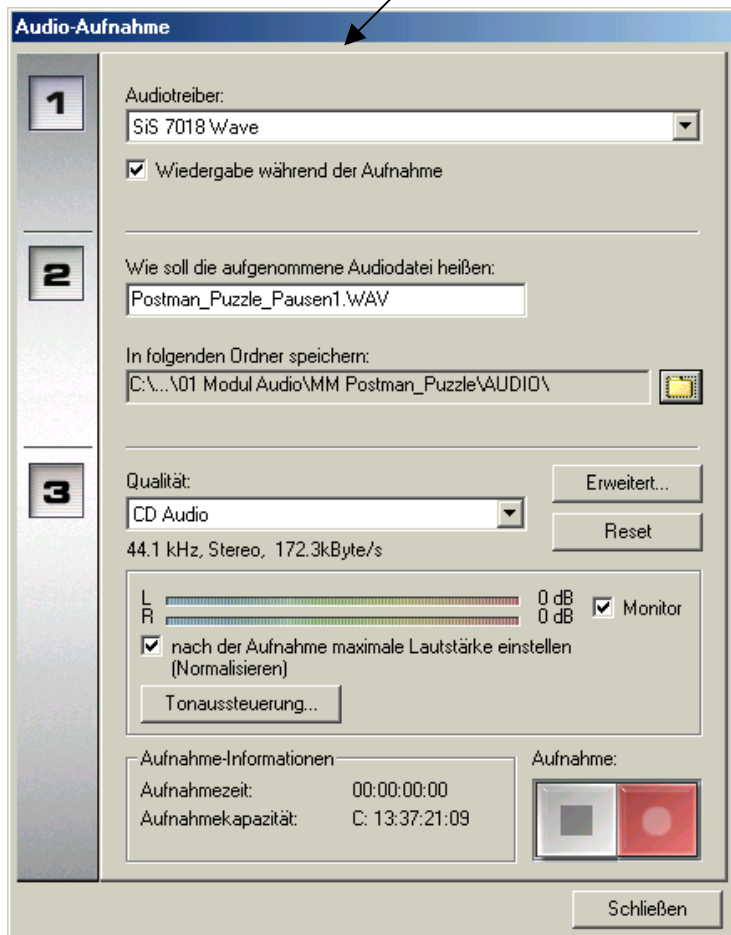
Audio-Aufnahme

1

Audiotreiber:
SiS 7018 Wave

Wiedergabe während der Aufnahme

2

Wie soll die aufgenommene Audiodatei heißen:
Postman_Puzzle_Pausen1.WAV

In folgenden Ordner speichern:
C:\...\01 Modul Audio\MM Postman_Puzzle\AUDIO\

3

Qualität:
CD Audio
44.1 kHz, Stereo, 172.3kByte/s

Erweitert...
Reset

L 0 dB
R 0 dB
Monitor

nach der Aufnahme maximale Lautstärke einstellen (Normalisieren)

Tonaussteuerung...

Aufnahme-Informationen
Aufnahmezeit: 00:00:00:00
Aufnahmekapazität: C: 13:37:21:09

Aufnahme:

Schließen